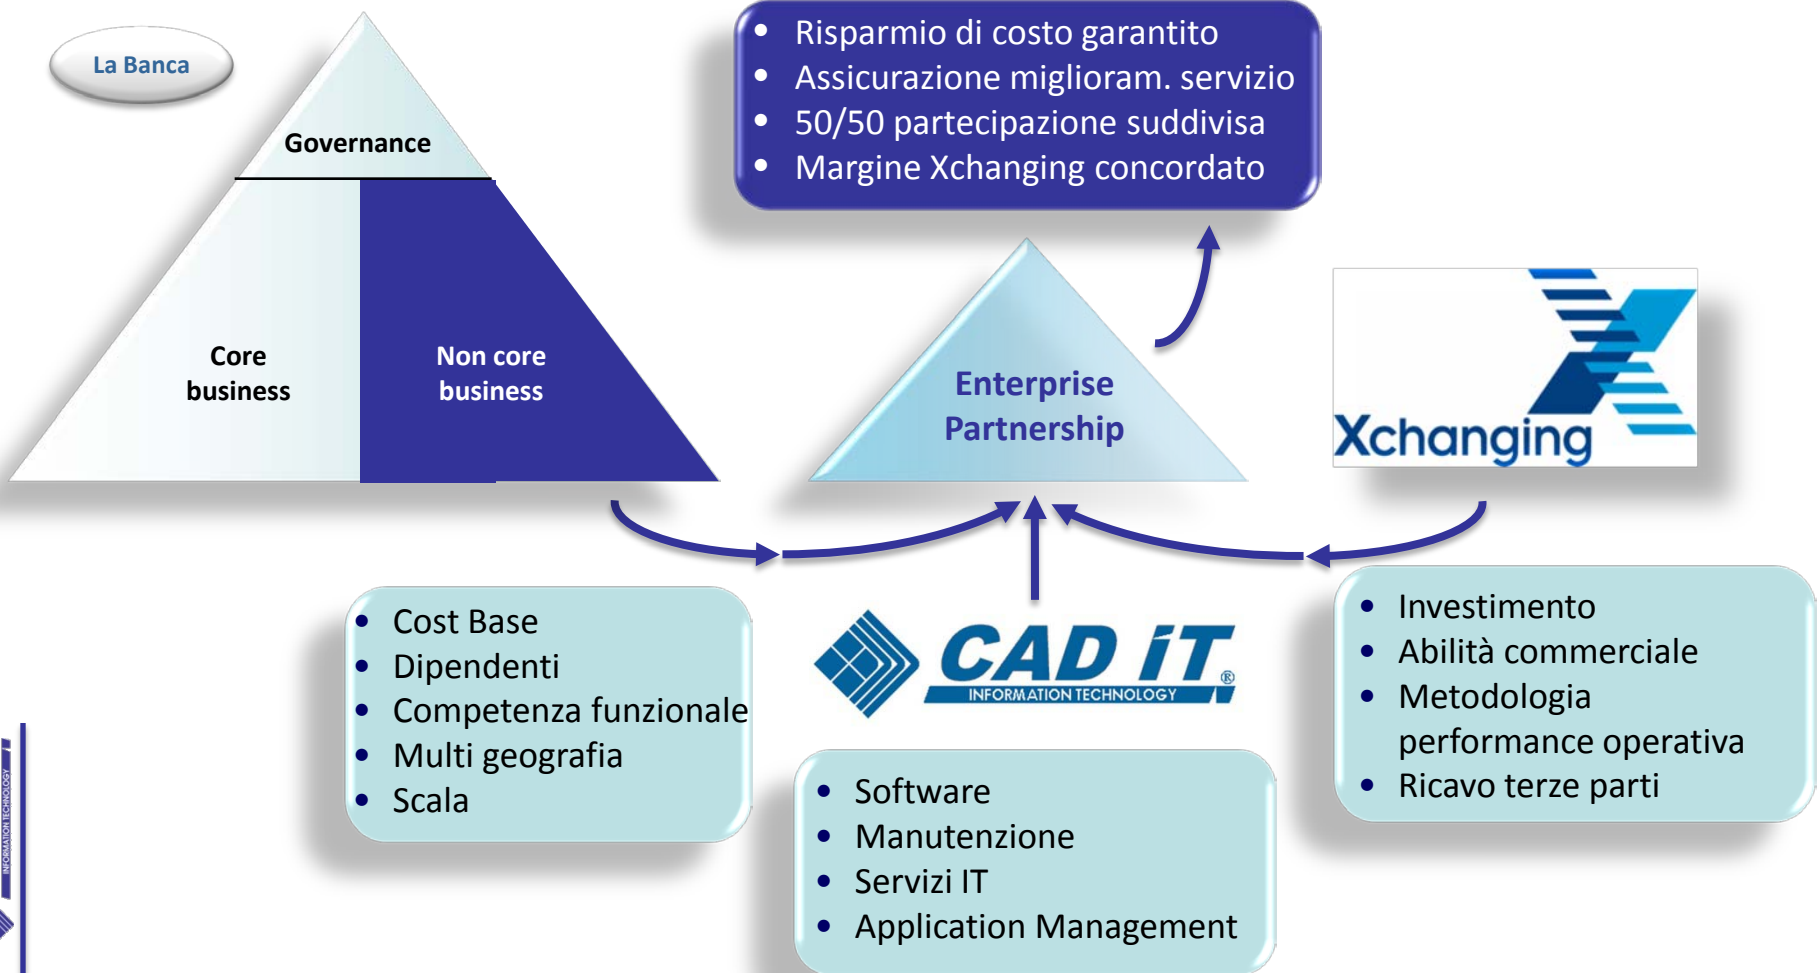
La Banca

Governance

Core business

Non core business

- Risparmio di costo garantito
- Assicurazione miglioram. servizio
- 50/50 partecipazione suddivisa
- Margine Xchanging concordato

Enterprise Partnership

Xchanging

- Cost Base
- Dipendenti
- Competenza funzionale
- Multi geografia
- Scala

CAD iT®
INFORMATION TECHNOLOGY

- Investimento
- Abilità commerciale
- Metodologia performance operativa
- Ricavo terze parti

- Software
- Manutenzione
- Servizi IT
- Application Management

INFORMATION TECHNOLOGY